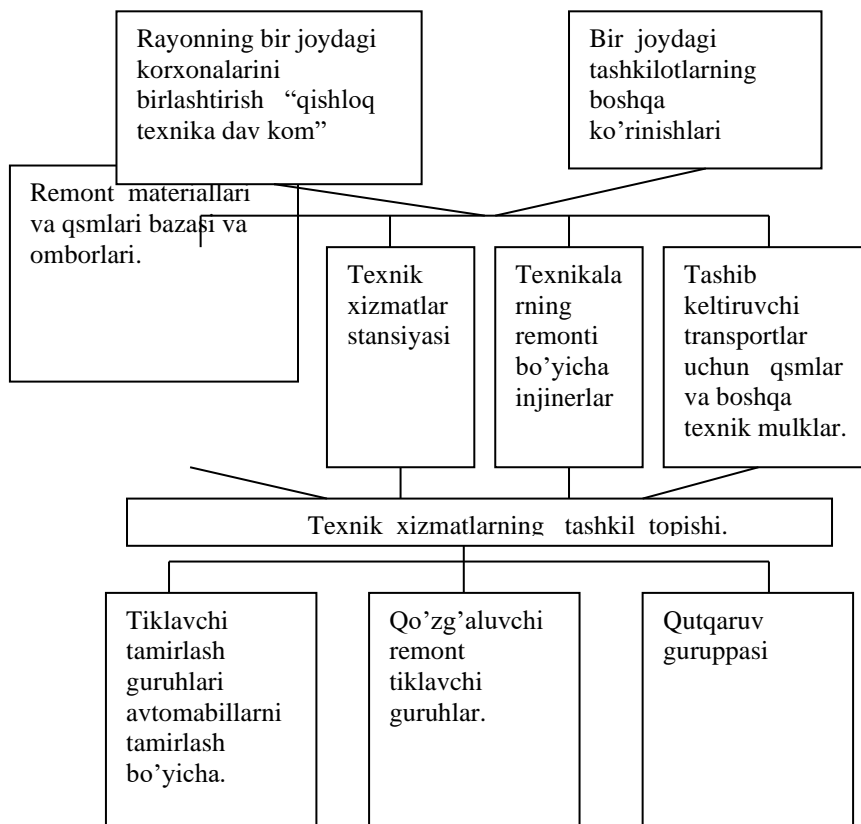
Rayonning bir joydagi korxonalarini birlashtirish “qishloq texnika dav kom”

Bir joydagi tashkilotlarning boshqa ko’rinishlari

Remont materiallari va qsmlari bazasi va omborlari.

Texnik xizmatlar stansiyasi

Texnikalarning remonti bo’yicha injinerlar

Tashib keltiruvchi transportlar uchun qsmlar va boshqa texnik mulklar.

Texnik xizmatlarning tashkil topishi.

Tiklavchi tamirlash guruhlari avtomabillarni tamirlash bo’yicha.

Qo’zg’aluvchi remont tiklavchi guruhlar.

Qutqaruv guruppasi